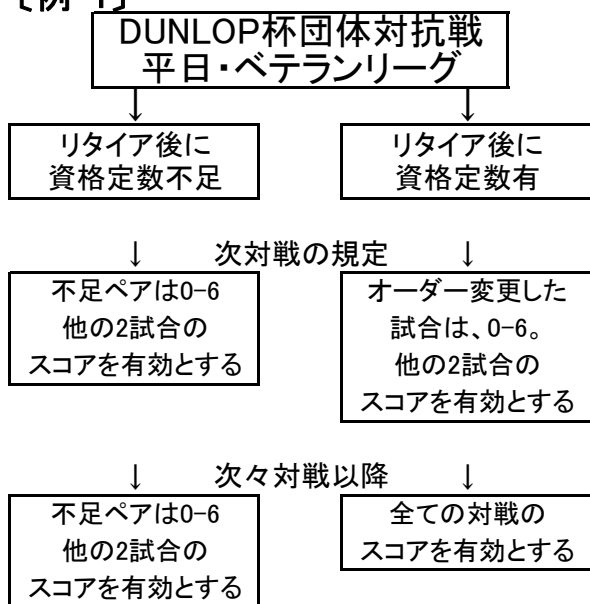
【例 1】

DUNLOP杯団体対抗戦
平日・ベテランリーグ

↓ ↓

リタイア後に
資格定数不足

リタイア後に
資格定数有

↓ 次対戦の規定 ↓

不足ペアは0-6
他の2試合の
スコアを有効とする

オーダー変更した
試合は、0-6。
他の2試合の
スコアを有効とする

↓ 次々対戦以降 ↓

不足ペアは0-6
他の2試合の
スコアを有効とする

全ての対戦の
スコアを有効とする